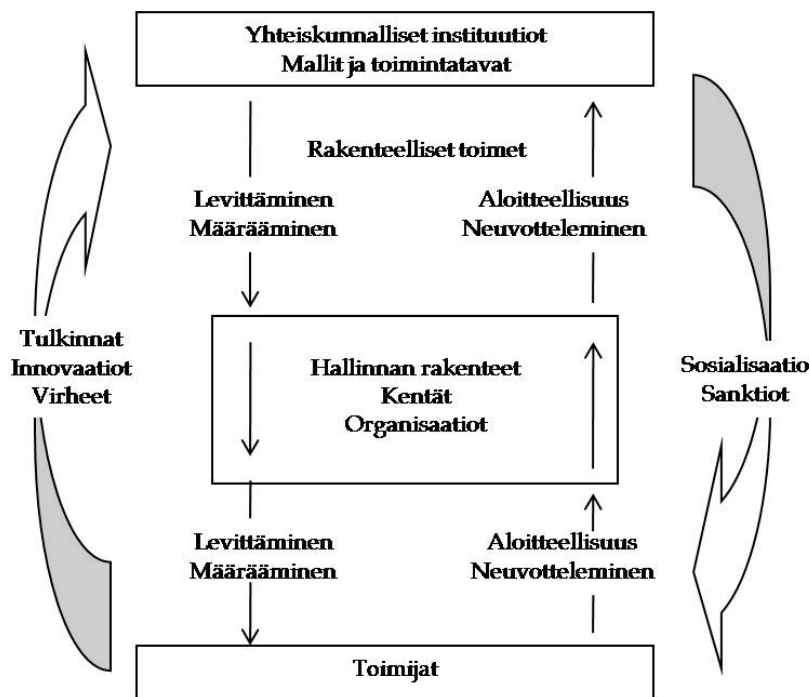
Yhteiskunnalliset instituutiot
Mallit ja toimintatavat

Rakenteelliset toimet

Levittäminen
Määrääminen

Aloitteellisuus
Neuvotteleminen

Tulkinnat
Innovaatiot
Virheet

Hallinnan rakenteet
Kentät
Organisaatiot

Sosialisaatio
Sanktiot

Levittäminen
Määrääminen

Aloitteellisuus
Neuvotteleminen

Toimijat